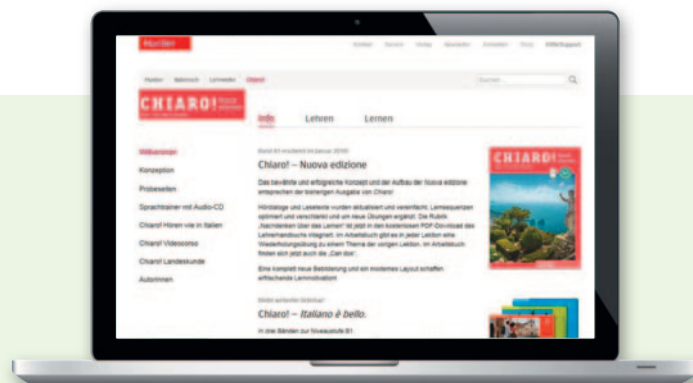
Hueber

Kontakt Service Verlag Newsletter Anmelden Shop Hilfe/Support

Hueber Italienisch Lehrwerke Chiaro!

Suchen

CHIARO! nuova edizione

Info Lehren Lernen

Willkommen

Konzeption

Probeseiten

Sprachtrainer mit Audio-CD

Chiaro! Hören wie in Italien

Chiaro! Videocorso

Chiaro! Landeskunde

Autorinnen

Band B1 erscheint im Januar 2016!

Chiaro! – Nuova edizione

Das bewährte und erfolgreiche Konzept und der Aufbau der Nuova edizione entsprechen der bisherigen Ausgabe von Chiaro!

Hörtexte und Lesetexte wurden aktualisiert und vereinfacht. Lernsequenzen optimiert und verschlankt und um neue Übungen ergänzt. Die Rubrik „Nachdenken über das Lernen" ist jetzt in den kostenlosen PDF-Download des Lehrerhandbuchs integriert. Im Arbeitsbuch gibt es in jeder Lektion eine Wiederholungsübung zu einem Thema der vorigen Lektion. Im Arbeitsbuch finden sich jetzt auch die „Can dos".

Eine komplett neue Bebilderung und ein modernes Layout schaffen entspannende Lernmotivation!

Bildet weiterhin Onlinelauf

Chiaro! – Italiano è bello.

In drei Bänden zur Niveaustufe B1

CHIARO! nuova edizione